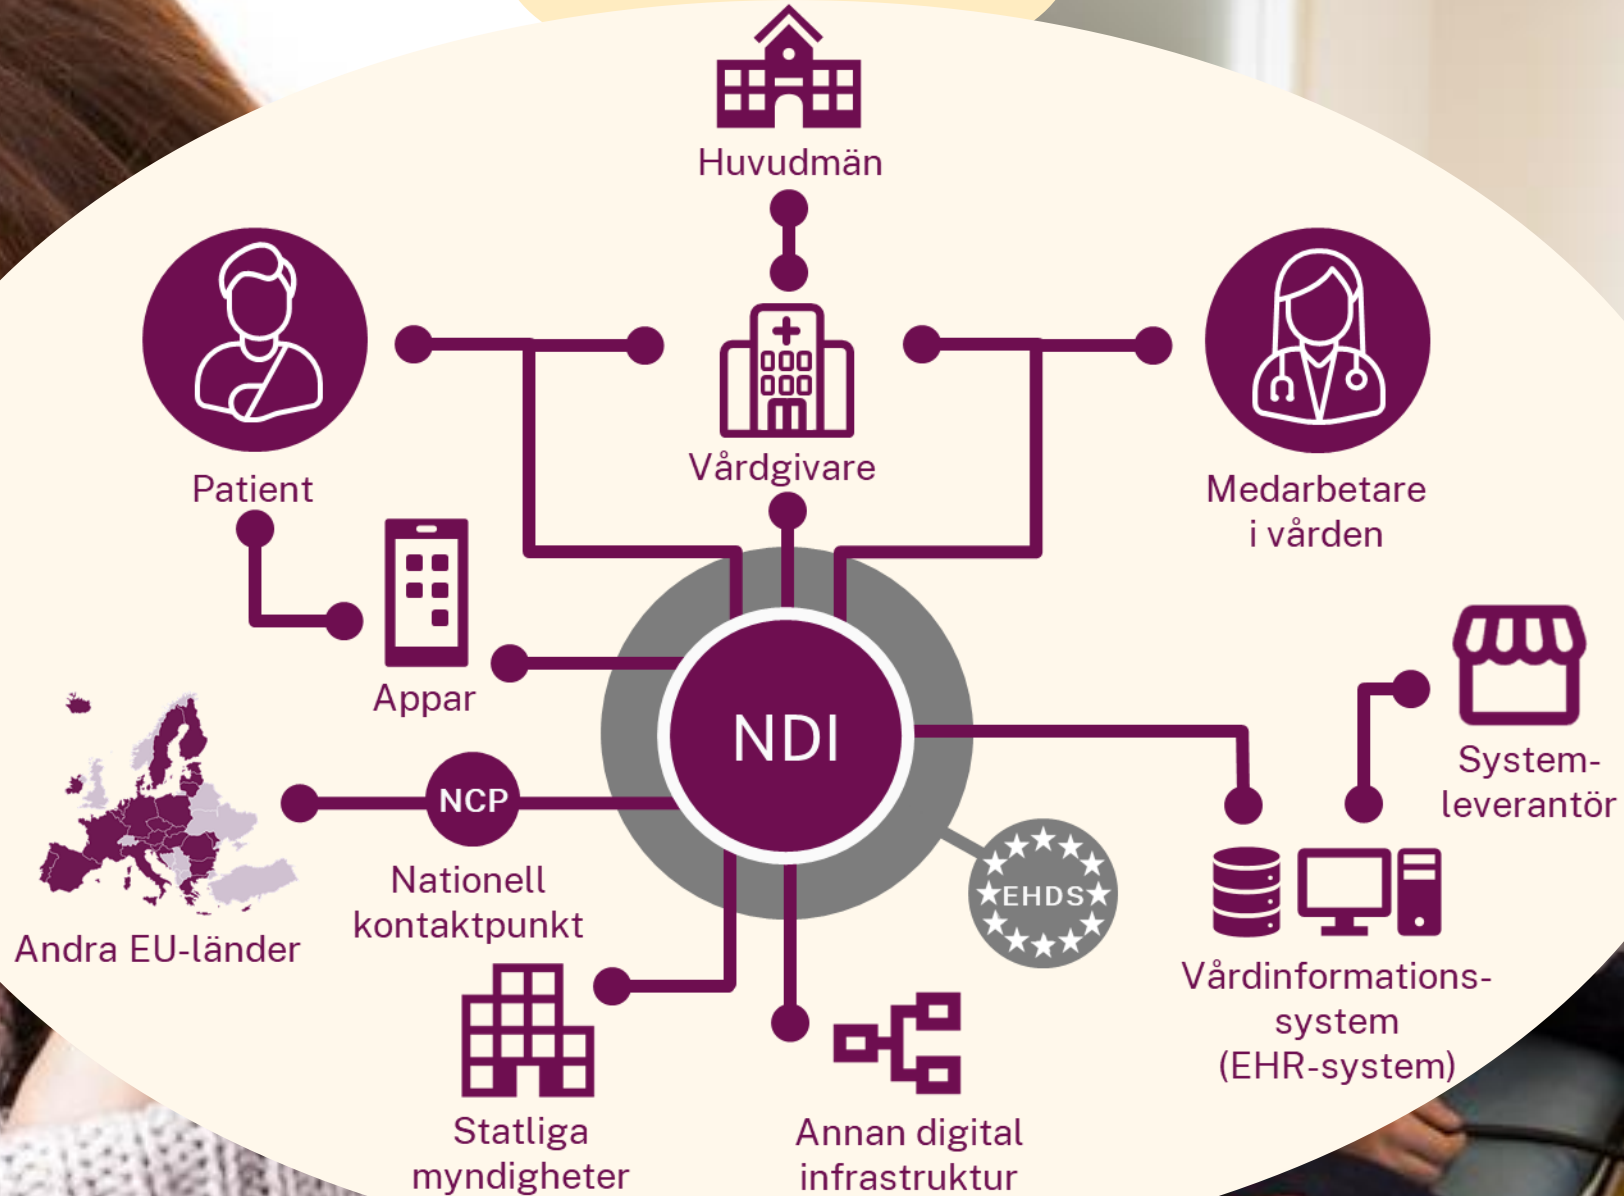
Huvudmän

Patient

Vårdgivare

Medarbetare i vården

Appar

NDI

NCP

System-leverantör

Nationell kontaktpunkt

Andra EU-länder

EHDS

Vårdinformations-system (EHR-system)

Statliga myndigheter

Annan digital infrastruktur